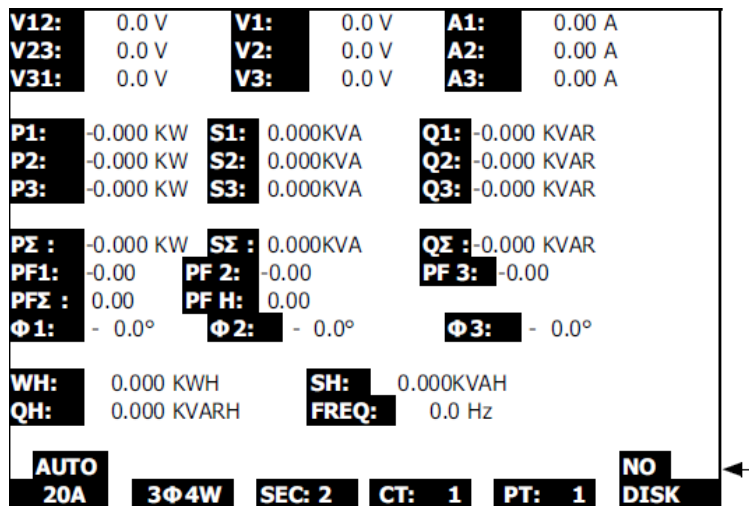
V12: 0.0 V V1: 0.0 V A1: 0.00 A
V23: 0.0 V V2: 0.0 V A2: 0.00 A
V31: 0.0 V V3: 0.0 V A3: 0.00 A

P1: -0.000 KW S1: 0.000KVA Q1: -0.000 KVAR
P2: -0.000 KW S2: 0.000KVA Q2: -0.000 KVAR
P3: -0.000 KW S3: 0.000KVA Q3: -0.000 KVAR

PΣ : -0.000 KW SΣ : 0.000KVA QΣ : -0.000 KVAR
PF1: -0.00 PF 2: -0.00 PF 3: -0.00
PFΣ : 0.00 PF H: 0.00
Φ1: - 0.0° Φ2: - 0.0° Φ3: - 0.0°

WH: 0.000 KWH SH: 0.000KVAH
QH: 0.000 KVARH FREQ: 0.0 Hz

AUTO 20A 3Φ4W SEC: 2 CT: 1 PT: 1 NO DISK